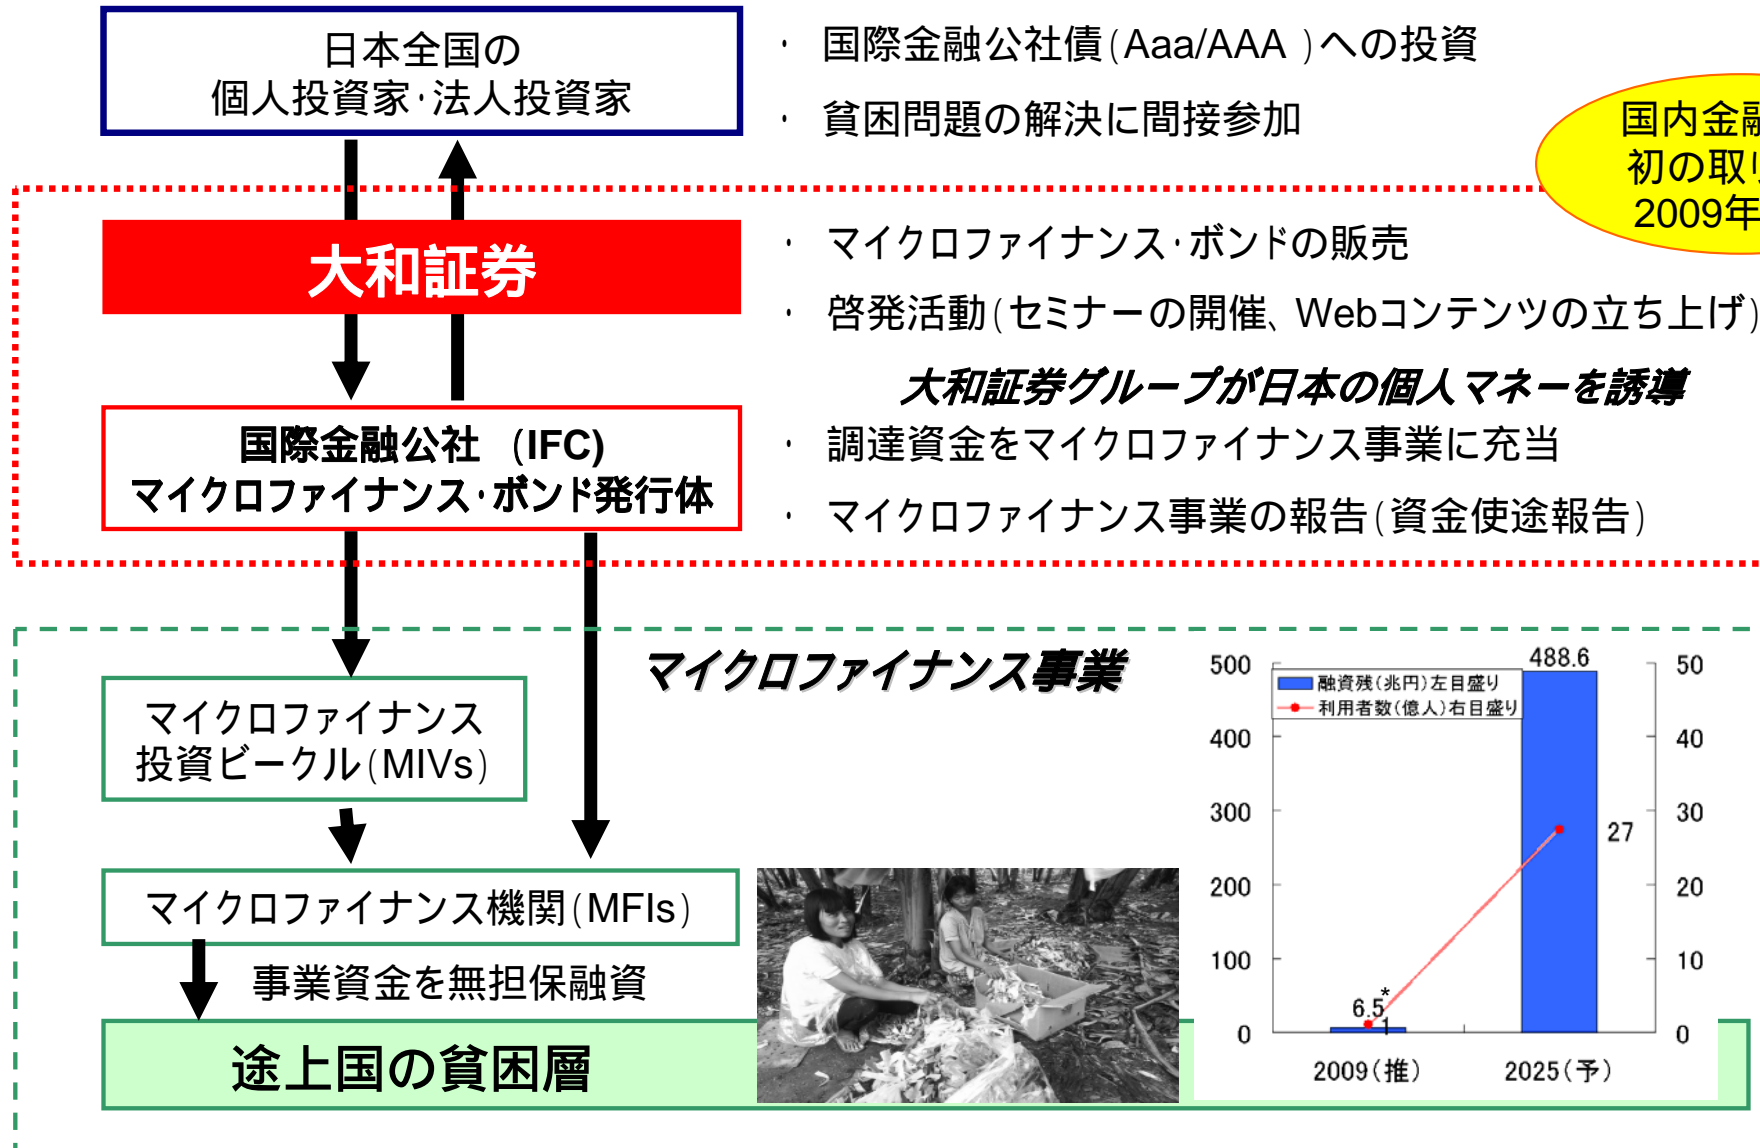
日本全国の
個人投資家·法人投資家

・ 国際金融公社債(Aaa/AAA )への投資

・ 貧困問題の解決に間接参加

国内金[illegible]
初の取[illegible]
2009年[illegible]

大和証券

・ マイクロファイナンス·ボンドの販売

・ 啓発活動(セミナーの開催、Webコンテンツの立ち上げ)

大和証券グループが日本の個人マネーを誘導

国際金融公社 (IFC)
マイクロファイナンス·ボンド発行体

・ 調達資金をマイクロファイナンス事業に充当

・ マイクロファイナンス事業の報告(資金使途報告)

マイクロファイナンス事業

マイクロファイナンス
投資ビークル(MIVs)

マイクロファイナンス機関(MFIs)

事業資金を無担保融資

途上国の貧困層

融資残(兆円)左目盛り
利用者数(億人)右目盛り

500
400
300
200
100
0

50
40
30
20
10
0

488.6
27
6.5
1
*

2009(推)
2025(予)